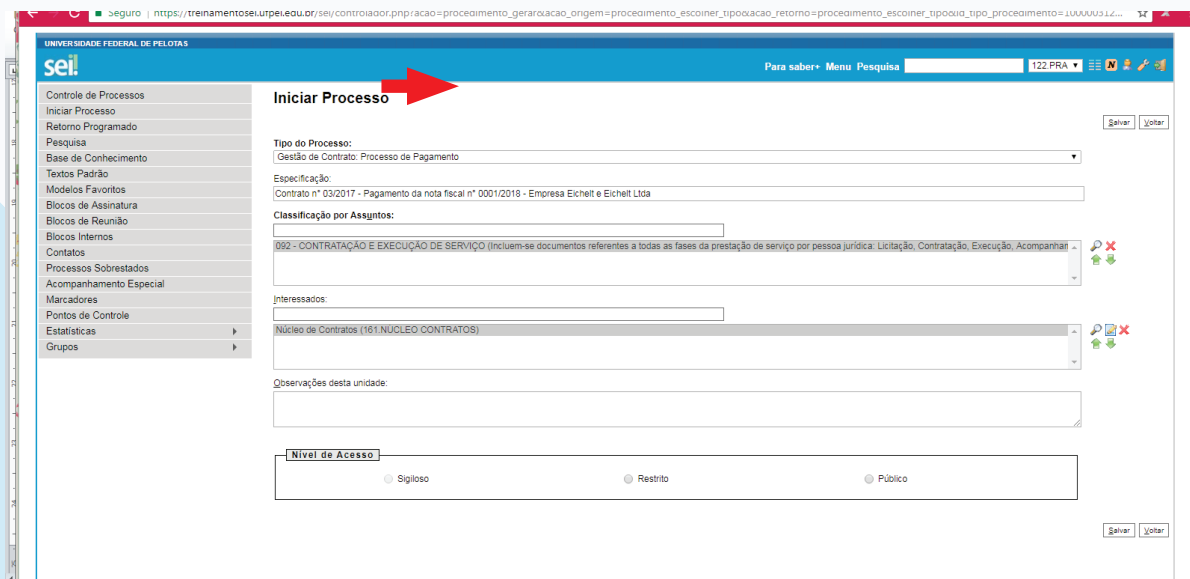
Seguro | https://treinamentosei.ufpel.edu.br/sei/controlador.php?acao=procedimento_gerar&acao_origem=procedimento_escolher_tipo&acao_retorno=procedimento_escolher_tipo&id_tipo_procedimento=100000312...

UNIVERSIDADE FEDERAL DE PELOTAS

sei!

Para saber+ Menu Pesquisa 122.PRA

Controle de Processos
Iniciar Processo
Retorno Programado
Pesquisa
Base de Conhecimento
Textos Padrão
Modelos Favoritos
Blocos de Assinatura
Blocos de Reunião
Blocos Internos
Contatos
Processos Sobrestados
Acompanhamento Especial
Marcadores
Pontos de Controle
Estatísticas
Grupos

Iniciar Processo

Salvar Voltar

Tipo do Processo:
Gestão de Contrato: Processo de Pagamento

Especificação:
Contrato n° 03/2017 - Pagamento da nota fiscal n° 0001/2018 - Empresa Eichelt e Eichelt Ltda

Classificação por Assuntos:
092 - CONTRATAÇÃO E EXECUÇÃO DE SERVIÇO (Incluem-se documentos referentes a todas as fases da prestação de serviço por pessoa jurídica: Licitação, Contratação, Execução, Acompanhan

Interessados:
Núcleo de Contratos (161.NUCLEO CONTRATOS)

Observações desta unidade:

Nível de Acesso
Sigiloso
Restrito
Público

Salvar Voltar